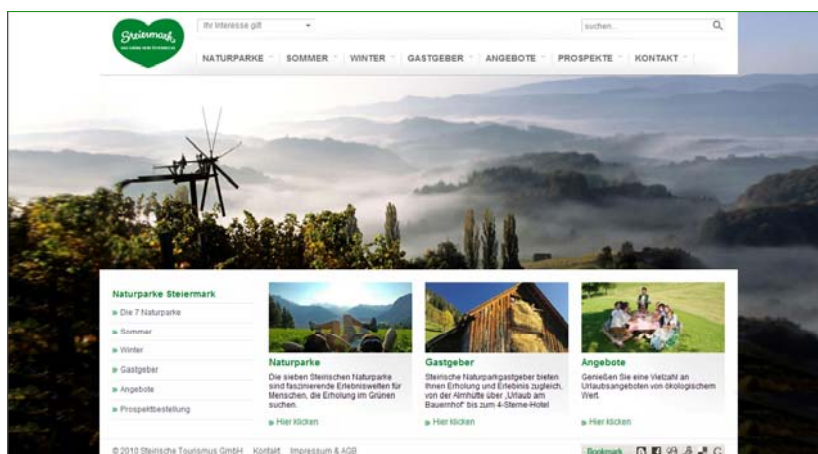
Steiermark
DAS GRÜNE HERZ ÖSTERREICHS

Ihr Interesse gilt

suchen...

NATURPARKE SOMMER WINTER GASTGEBER ANGEBOTE PROSPEKTE KONTAKT

Naturparke Steiermark
Die 7 Naturparke
Sommer
Winter
Gastgeber
Angebote
Prospektbestellung

Naturparke
Die sieben Steirischen Naturparke sind faszinierende Erlebniswelten für Menschen, die Erholung im Grünen suchen.
Hier klicken

Gastgeber
Steirische Naturparkgastgeber bieten Ihnen Erholung und Erlebnis zugleich, von der Almhütte über „Urlaub am Bauernhof" bis zum 4-Sterne-Hotel
Hier klicken

Angebote
Genießen Sie eine Vielzahl an Urlaubsangeboten von ökologischem Wert.
Hier klicken

© 2010 Steirische Tourismus GmbH Kontakt Impressum & AGB

Bookmark